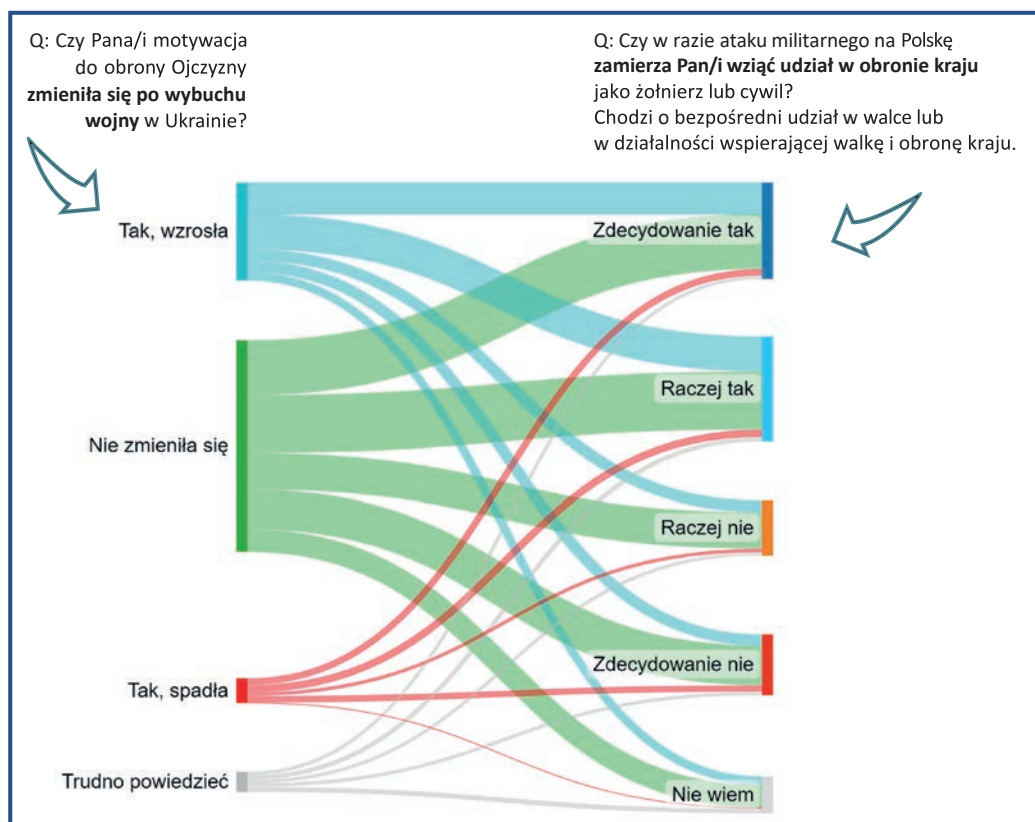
Q: Czy Pana/i motywacja do obrony Ojczyzny **zmieniła się po wybuchu wojny** w Ukrainie?

Q: Czy w razie ataku militarnego na Polskę **zamierza Pan/i wziąć udział w obronie kraju** jako żołnierz lub cywil? Chodzi o bezpośredni udział w walce lub w działalności wspierającej walkę i obronę kraju.

Tak, wzrosła

Nie zmieniła się

Tak, spadła

Trudno powiedzieć

Zdecydowanie tak

Raczej tak

Raczej nie

Zdecydowanie nie

Nie wiem